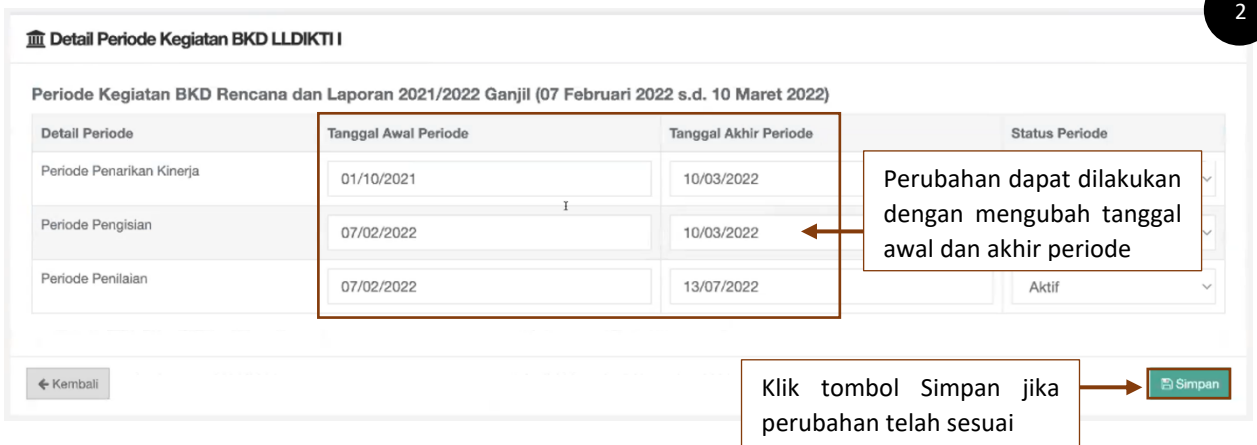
2

Detail Periode Kegiatan BKD LLDIKTI I

Periode Kegiatan BKD Rencana dan Laporan 2021/2022 Ganjil (07 Februari 2022 s.d. 10 Maret 2022)

| Detail Periode | Tanggal Awal Periode | Tanggal Akhir Periode | Status Periode |
|---|---|---|---|
| Periode Penarikan Kinerja | 01/10/2021 | 10/03/2022 | |
| Periode Pengisian | 07/02/2022 | 10/03/2022 | |
| Periode Penilaian | 07/02/2022 | 13/07/2022 | Aktif |

Perubahan dapat dilakukan dengan mengubah tanggal awal dan akhir periode

← Kembali

Klik tombol Simpan jika perubahan telah sesuai

Simpan